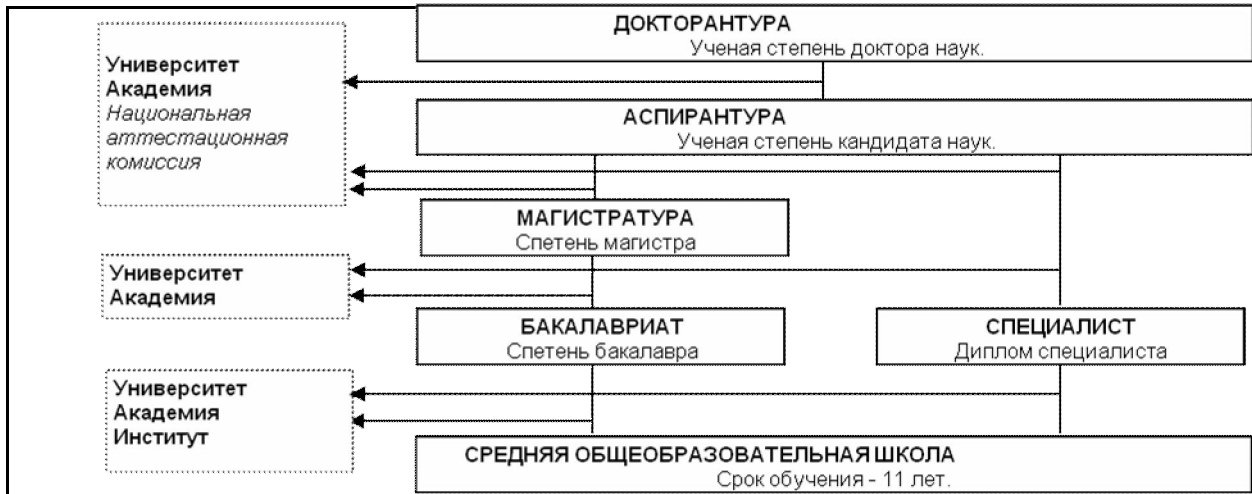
ДОКТОРАНТУРА
Ученая степень доктора наук.

Университет
Академия
Национальная аттестационная комиссия

АСПИРАНТУРА
Ученая степень кандидата наук.

МАГИСТРАТУРА
Спетень магистра

Университет
Академия

БАКАЛАВРИАТ
Спетень бакалавра

СПЕЦИАЛИСТ
Диплом специалиста

Университет
Академия
Институт

СРЕДНЯЯ ОБЩЕОБРАЗОВАТЕЛЬНАЯ ШКОЛА
Срок обучения - 11 лет.